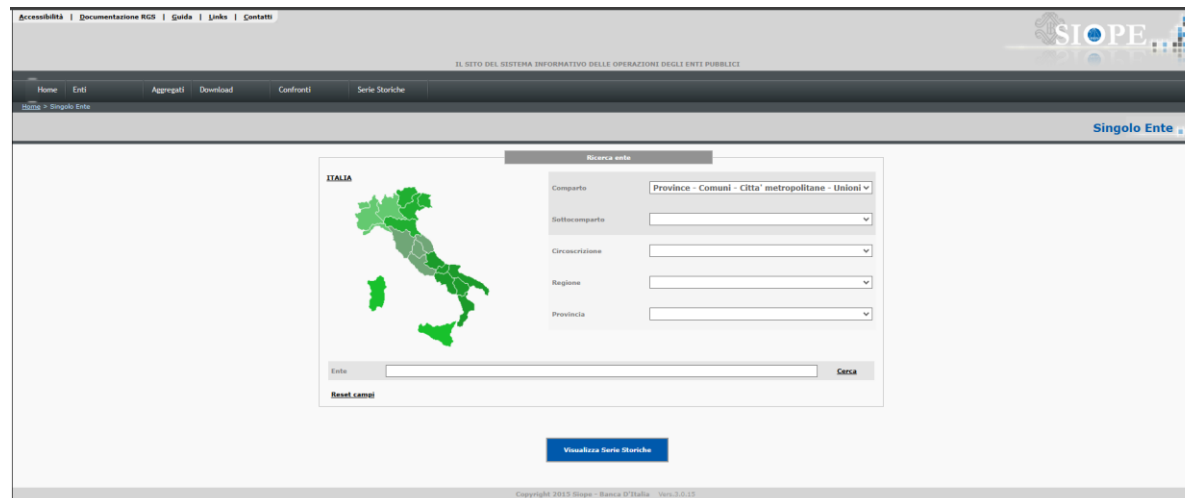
Accessibilità | Documentazione RGS | Guida | Links | Contatti

SIOPE

IL SITO DEL SISTEMA INFORMATIVO DELLE OPERAZIONI DEGLI ENTI PUBBLICI

Home Enti Aggregati Download Confronti Serie Storiche

Home > Singolo Ente

Singolo Ente

Ricerca ente

ITALIA

Comparto Province - Comuni - Citta' metropolitane - Unioni

Sottocomparto

Circoscrizione

Regione

Provincia

Ente Cerca

Reset campi

Visualizza Serie Storiche

Copyright 2015 Siope - Banca D'Italia Vers.3.0.15